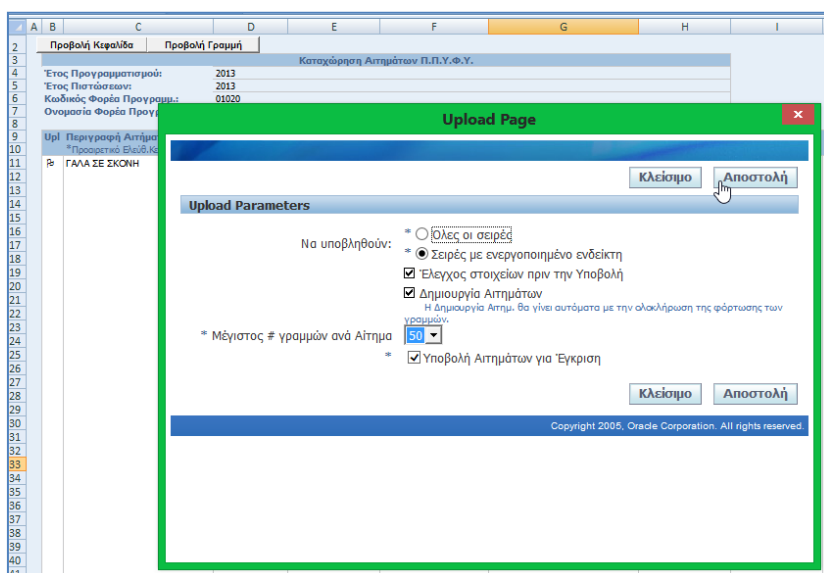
A B C D E F G H I

2 Προβολή Κεφαλίδα Προβολή Γραμμή
3 Καταχώρηση Αιτημάτων Π.Π.Υ.Φ.Υ.
4 Έτος Προγραμματισμού: 2013
5 Έτος Πιστώσεων: 2013
6 Κωδικός Φορέα Προγραμμ.: 01020
7 Ονομασία Φορέα Προγρ
8
9 Upl Περιγραφή Αιτημα
10 *Προαιρετικό Ελεύθ.Κε
11 ΓΑΛΑ ΣΕ ΣΚΟΝΗ
12 13 14 15 16 17 18 19 20 21 22 23 24 25 26 27 28 29 30 31 32 33 34 35 36 37 38 39 40

Upload Page

Κλείσιμο Αποστολή

Upload Parameters

Να υποβληθούν: * Όλες οι σειρές
* Σειρές με ενεργοποιημένο ενδείκτη
Έλεγχος στοιχείων πριν την Υποβολή
Δημιουργία Αιτημάτων
Η Δημιουργία Αιτημ. θα γίνει αυτόματα με την ολοκλήρωση της φόρτωσης των γραμμών.

* Μέγιστος # γραμμών ανά Αίτημα 50
* Υποβολή Αιτημάτων για Έγκριση

Κλείσιμο Αποστολή

Copyright 2005, Oracle Corporation. All rights reserved.